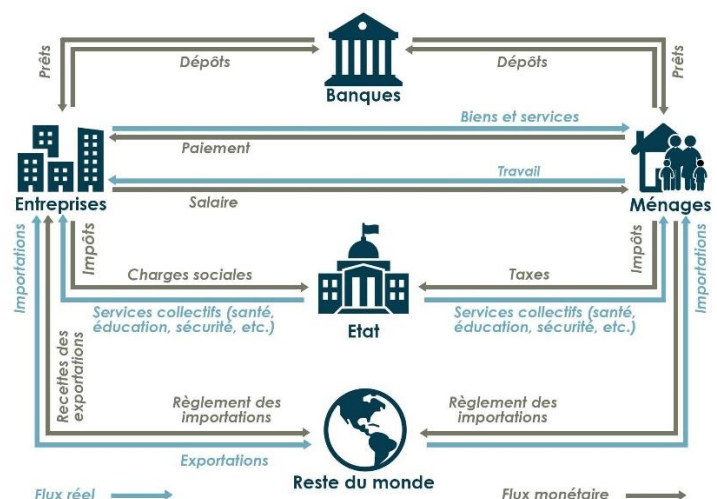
Prêts
Dépôts
Banques
Dépôts
Prêts

Biens et services
Paiement
Travail
Salaire

Entreprises
Ménages

Importations
Impôts
Charges sociales
Taxes
Impôts
Importations

Services collectifs (santé, éducation, sécurité, etc.)
Etat
Services collectifs (santé, éducation, sécurité, etc.)

Recettes des exportations
Règlement des importations
Règlement des importations

Exportations
Reste du monde

Flux réel
Flux monétaire